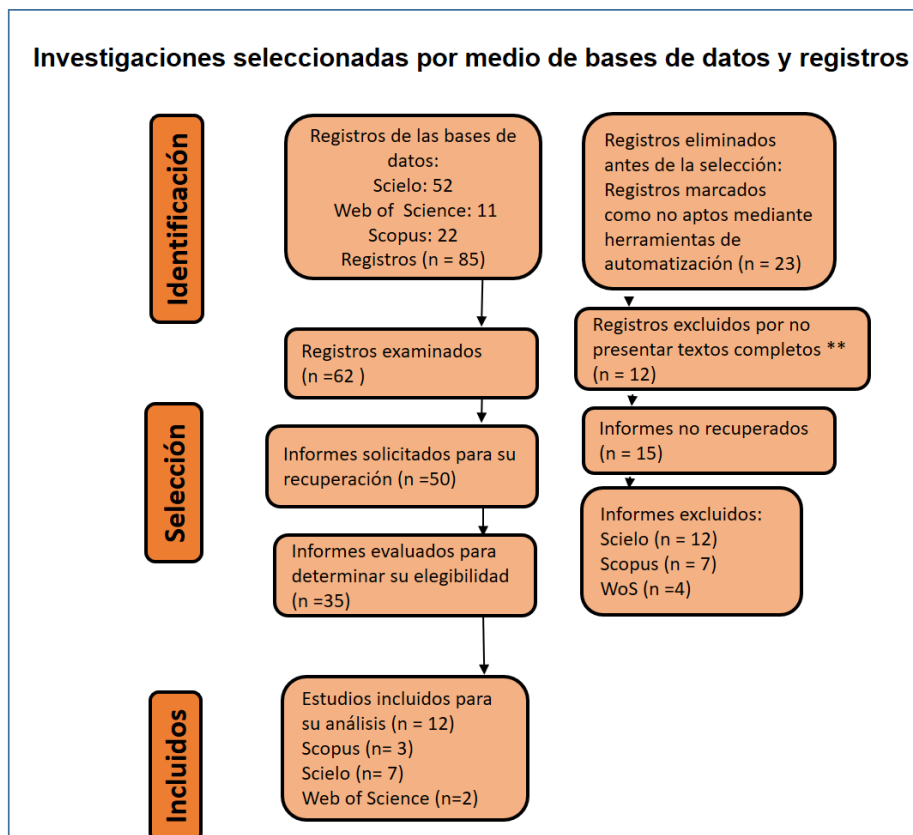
Investigaciones seleccionadas por medio de bases de datos y registros

Identificación

Registros de las bases de datos:
Scielo: 52
Web of Science: 11
Scopus: 22
Registros (n = 85)

Registros eliminados antes de la selección:
Registros marcados como no aptos mediante herramientas de automatización (n = 23)

Registros examinados (n =62 )

Registros excluidos por no presentar textos completos ** (n = 12)

Selección

Informes solicitados para su recuperación (n =50)

Informes no recuperados (n = 15)

Informes evaluados para determinar su elegibilidad (n =35)

Informes excluidos:
Scielo (n = 12)
Scopus (n = 7)
WoS (n =4)

Incluidos

Estudios incluidos para su análisis (n = 12)
Scopus (n= 3)
Scielo (n= 7)
Web of Science (n=2)